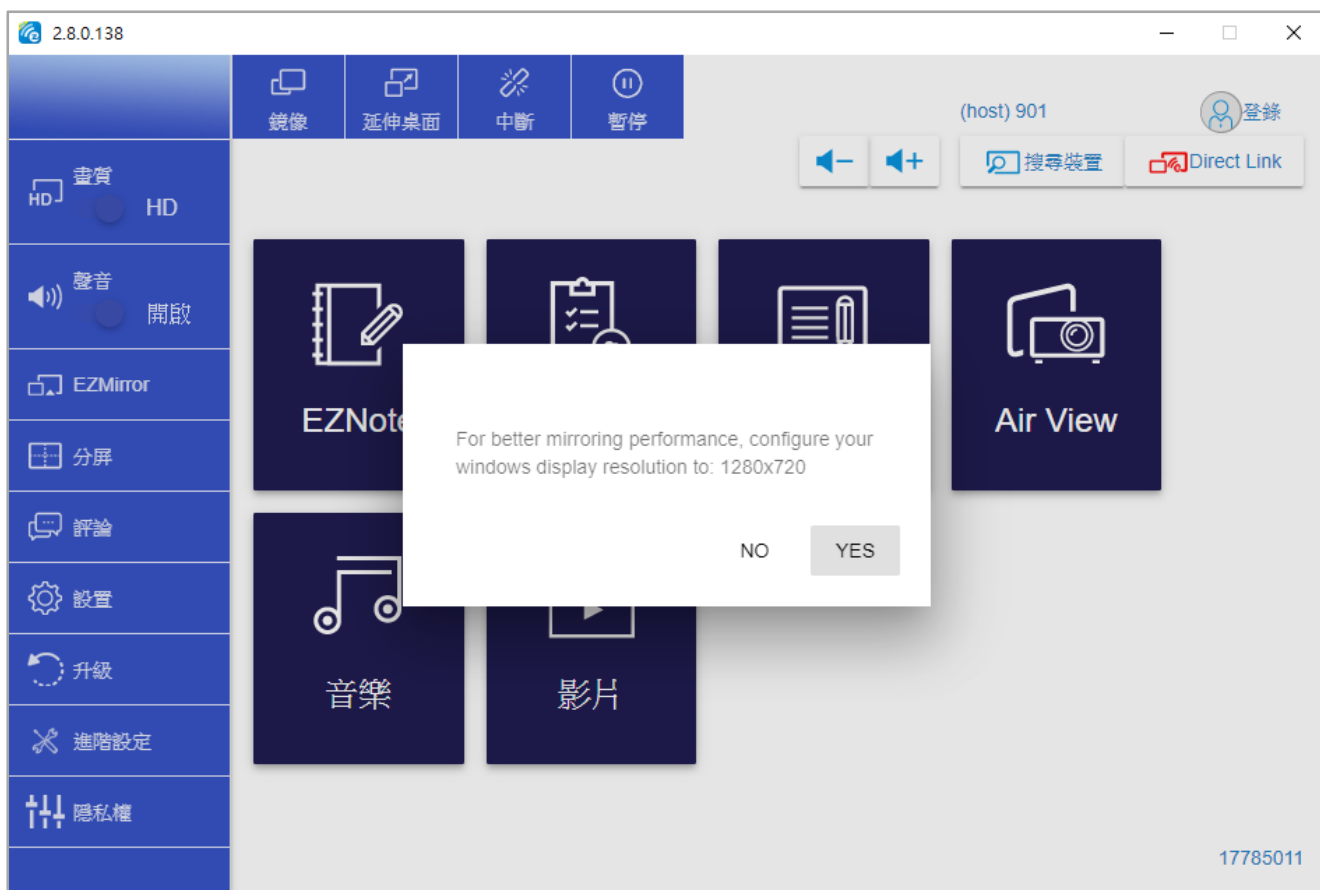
2.8.0.138

鏡像
延伸桌面
中斷
暫停

(host) 901
登錄

搜尋裝置
Direct Link

畫質
HD

聲音
開啟

EZMirror
分屏
評論
設置
升級
進階設定
隱私權

EZNote

Air View

For better mirroring performance, configure your windows display resolution to: 1280x720

NO
YES

音樂
影片

17785011